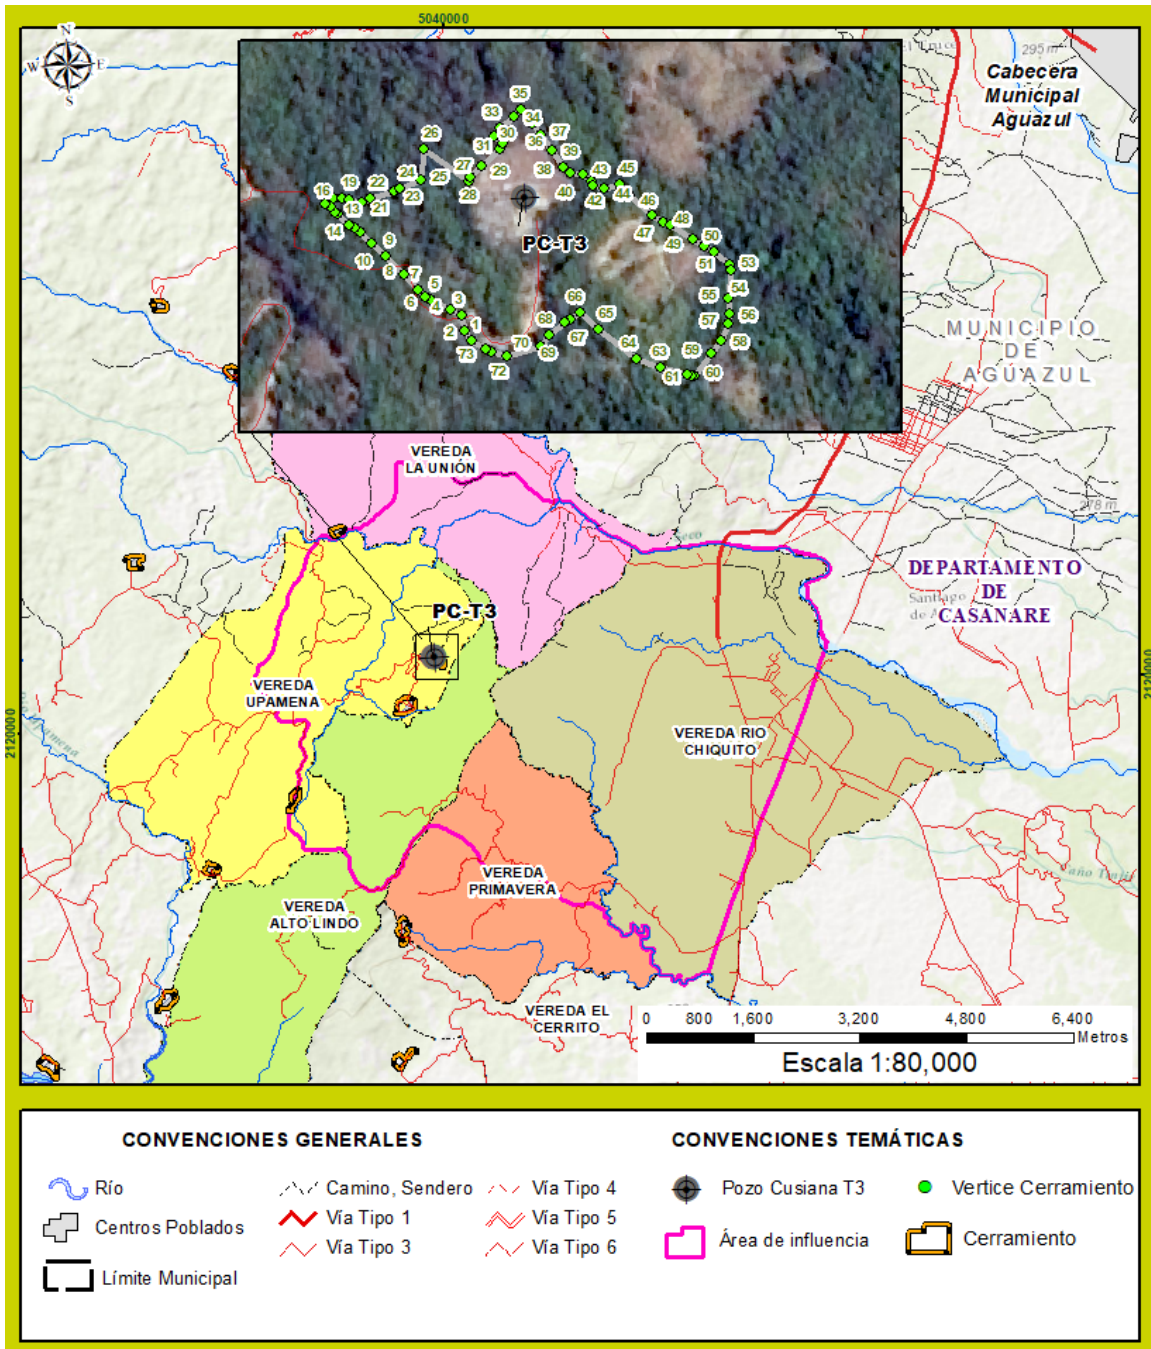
5040000

N
W E
S

295 m

Cabecera Municipal Aguazul

35
33 34
26 30 37
31 36 39
27 29 38 43 45
16 19 22 24 25 28 40 42 44 46
13 21 23
PC-T3
48
14 47 49 50
9
10 51 53
7
5 54
6 3 66 55
4 65 57 56
2 1 68
73 70 67 64 58
69 63 59
72 61 60

MUNICIPIO DE AGUAZUL

VEREDA LA UNIÓN

DEPARTAMENTO DE CASANARE

Santiago de

PC-T3

VEREDA UPAMENA

VEREDA RIO CHIQUITO

VEREDA PRIMAVERA

VEREDA ALTO LINDO

VEREDA EL CERRITO

Caño Tujú

2120000

2120000

0 800 1,600 3,200 4,800 6,400 Metros

Escala 1:80,000

CONVENCIONES GENERALES

Río

Centros Poblados

Límite Municipal

Camino, Sendero

Vía Tipo 1

Vía Tipo 3

Vía Tipo 4

Vía Tipo 5

Vía Tipo 6

CONVENCIONES TEMÁTICAS

Pozo Cusiana T3

Área de influencia

Vertice Cerramiento

Cerramiento